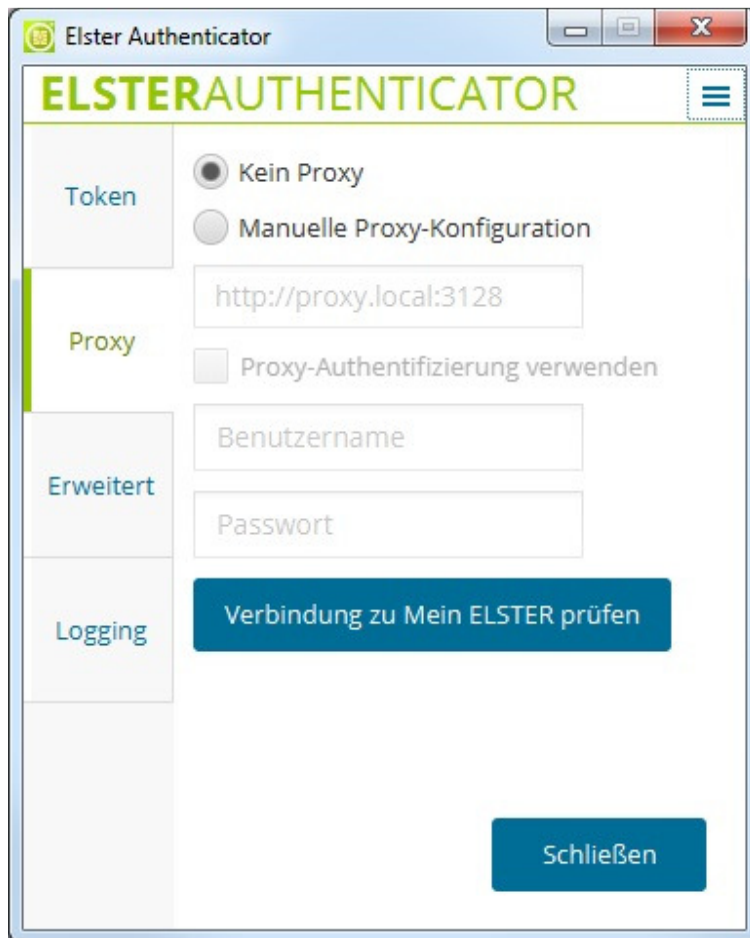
Elster Authenticator

ELSTERAUTHENTICATOR

Token

Proxy

Erweitert

Logging

Kein Proxy

Manuelle Proxy-Konfiguration

http://proxy.local:3128

Proxy-Authentifizierung verwenden

Benutzername

Passwort

Verbindung zu Mein ELSTER prüfen

Schließen